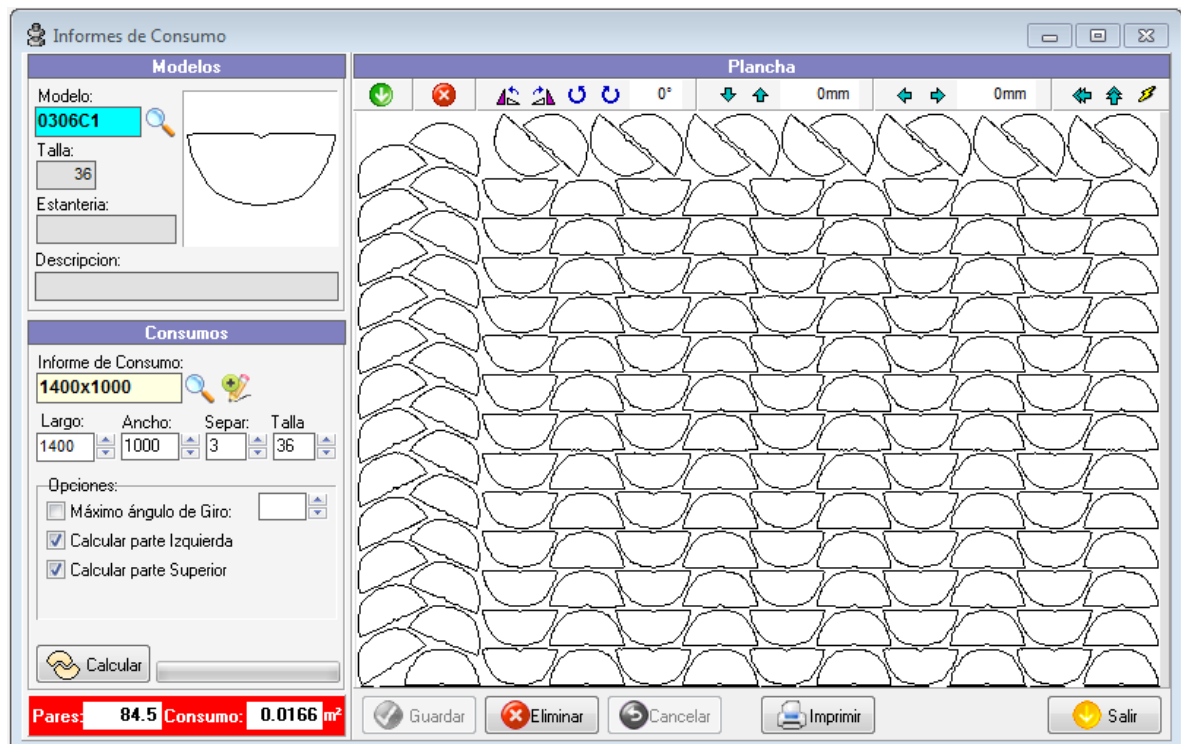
Informes de Consumo

Modelos

Modelo:
0306C1
Talla:
36
Estanteria:
Descripcion:

Consumos

Informe de Consumo:
1400x1000
Largo: 1400
Ancho: 1000
Separ: 3
Talla 36

Opciones:
Máximo ángulo de Giro:
Calcular parte Izquierda
Calcular parte Superior

Calcular

Pares: 84.5 Consumo: 0.0166 m²

Plancha

0°
0mm
0mm

Guardar
Eliminar
Cancelar
Imprimir
Salir